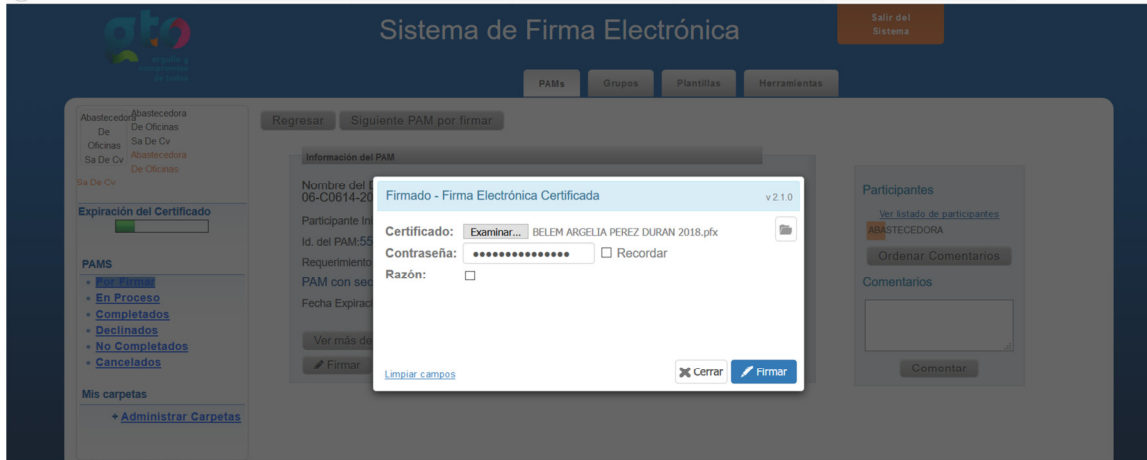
gto
impulso a
las personas
de todos

Sistema de Firma Electrónica

Salir del Sistema

PAMs
Grupos
Plantillas
Herramientas

Abastecedora De Oficinas Sa De Cv
Abastecedora De Oficinas Sa De Cv
Abastecedora De Oficinas Sa De Cv

Expiración del Certificado

PAMS
• Por Firmar
• En Proceso
• Completados
• Declinados
• No Completados
• Cancelados

Mis carpetas
+ Administrar Carpetas

Regresar
Siguiente PAM por firmar

Información del PAM

Nombre del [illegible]
06-C0614-20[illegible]
Participante In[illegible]
Id. del PAM:55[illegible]
Requerimiento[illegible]
PAM con sec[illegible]
Fecha Expirac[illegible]

Ver más de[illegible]
Firmar

Participantes
Ver listado de participantes
ABASTECEDORA
Ordenar Comentarios
Comentarios
Comentar

Firmado - Firma Electrónica Certificada
v 2.1.0

Certificado: Examinar... BELEM ARGELIA PEREZ DURAN 2018.pfx
Contraseña: ••••••••••••••• Recordar
Razón:

Limpiar campos
Cerrar
Firmar